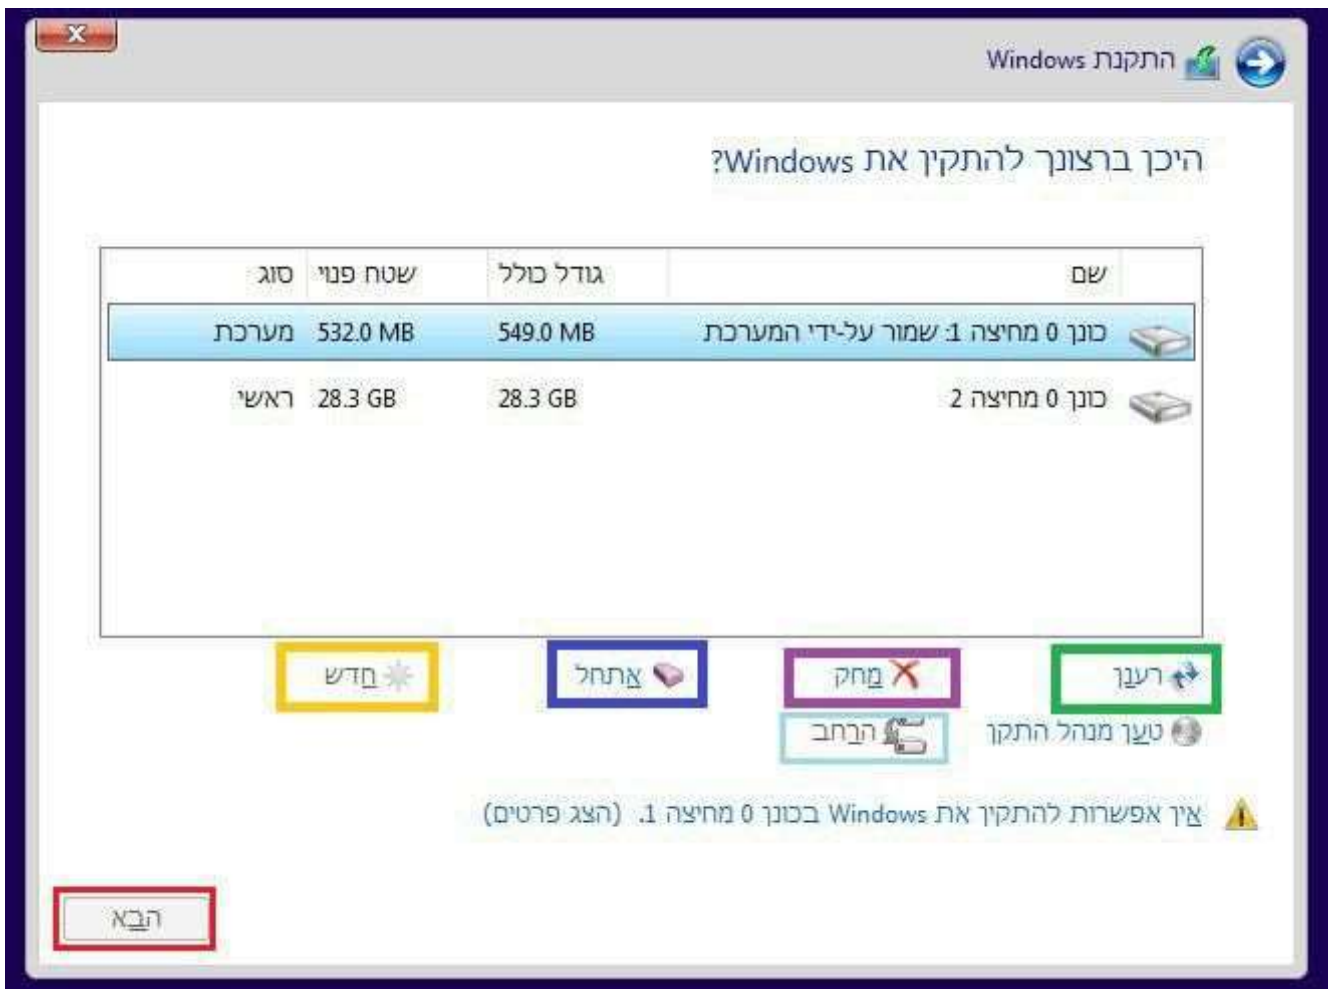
התקנת Windows

היכן ברצונך להתקין את Windows?

| שם | גודל כולל | שטח פנוי | סוג |
|---|---|---|---|
| כונן 0 מחיצה 1: שמור על-ידי המערכת | 549.0 MB | 532.0 MB | מערכת |
| כונן 0 מחיצה 2 | 28.3 GB | 28.3 GB | ראשי |

רענן
מחק
אתחל
חדש
טען מנהל התקן
הרחב

אין אפשרות להתקין את Windows בכונן 0 מחיצה 1. (הצג פרטים)

הבא